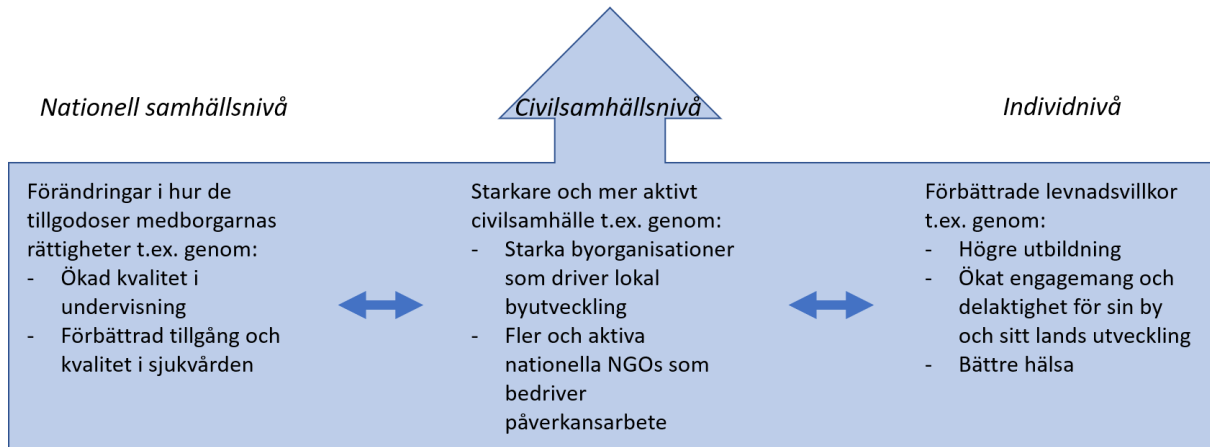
Nationell samhällsnivå

Civilsamhällsnivå

Individnivå

Förändringar i hur de tillgodoser medborgarnas rättigheter t.ex. genom:
- Ökad kvalitet i undervisning
- Förbättrad tillgång och kvalitet i sjukvården

Starkare och mer aktivt civilsamhälle t.ex. genom:
- Starka byorganisationer som driver lokal byutveckling
- Fler och aktiva nationella NGOs som bedriver påverkansarbete

Förbättrade levnadsvillkor t.ex. genom:
- Högre utbildning
- Ökat engagemang och delaktighet för sin by och sitt lands utveckling
- Bättre hälsa